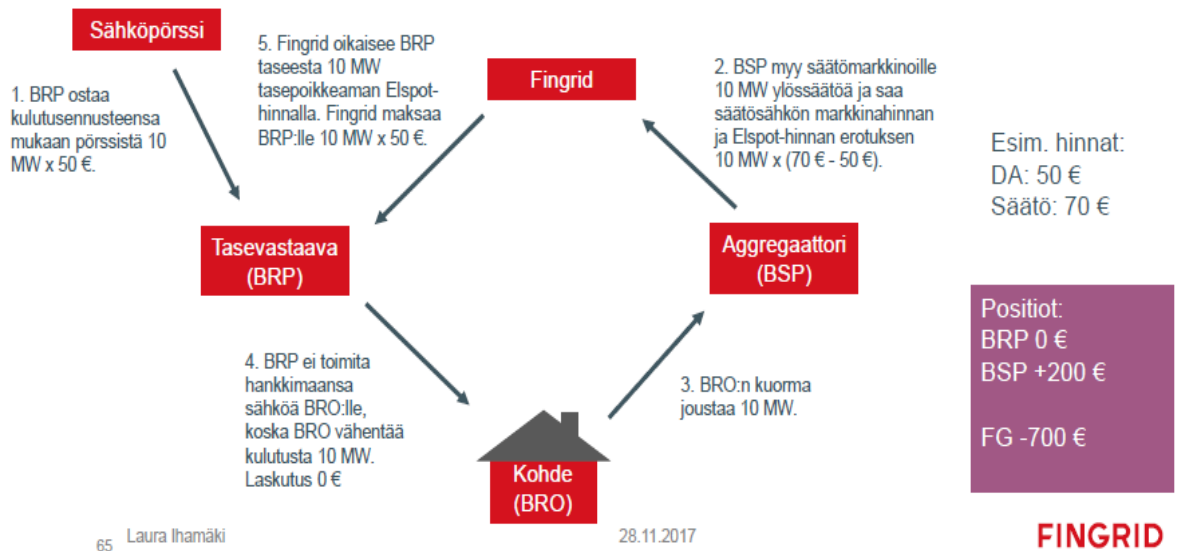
Sähköpörssi

1. BRP ostaa kulutusennusteensa mukaan pörssistä 10 MW x 50 €.

5. Fingrid oikaisee BRP taseesta 10 MW tasepoikkeaman Elspot-hinnalla. Fingrid maksaa BRP:lle 10 MW x 50 €.

Fingrid

2. BSP myy säätömarkkinoille 10 MW ylössäätöä ja saa säätösähkön markkinahinnan ja Elspot-hinnan erotuksen 10 MW x (70 € - 50 €).

Esim. hinnat:
DA: 50 €
Säätö: 70 €

Tasevastaava (BRP)

Aggregaattori (BSP)

Positiot:
BRP 0 €
BSP +200 €

FG -700 €

4. BRP ei toimita hankkimaansa sähköä BRO:lle, koska BRO vähentää kulutusta 10 MW. Laskutus 0 €

3. BRO:n kuorma joustaa 10 MW.

Kohde (BRO)

65 Laura Ihamäki

28.11.2017

FINGRID